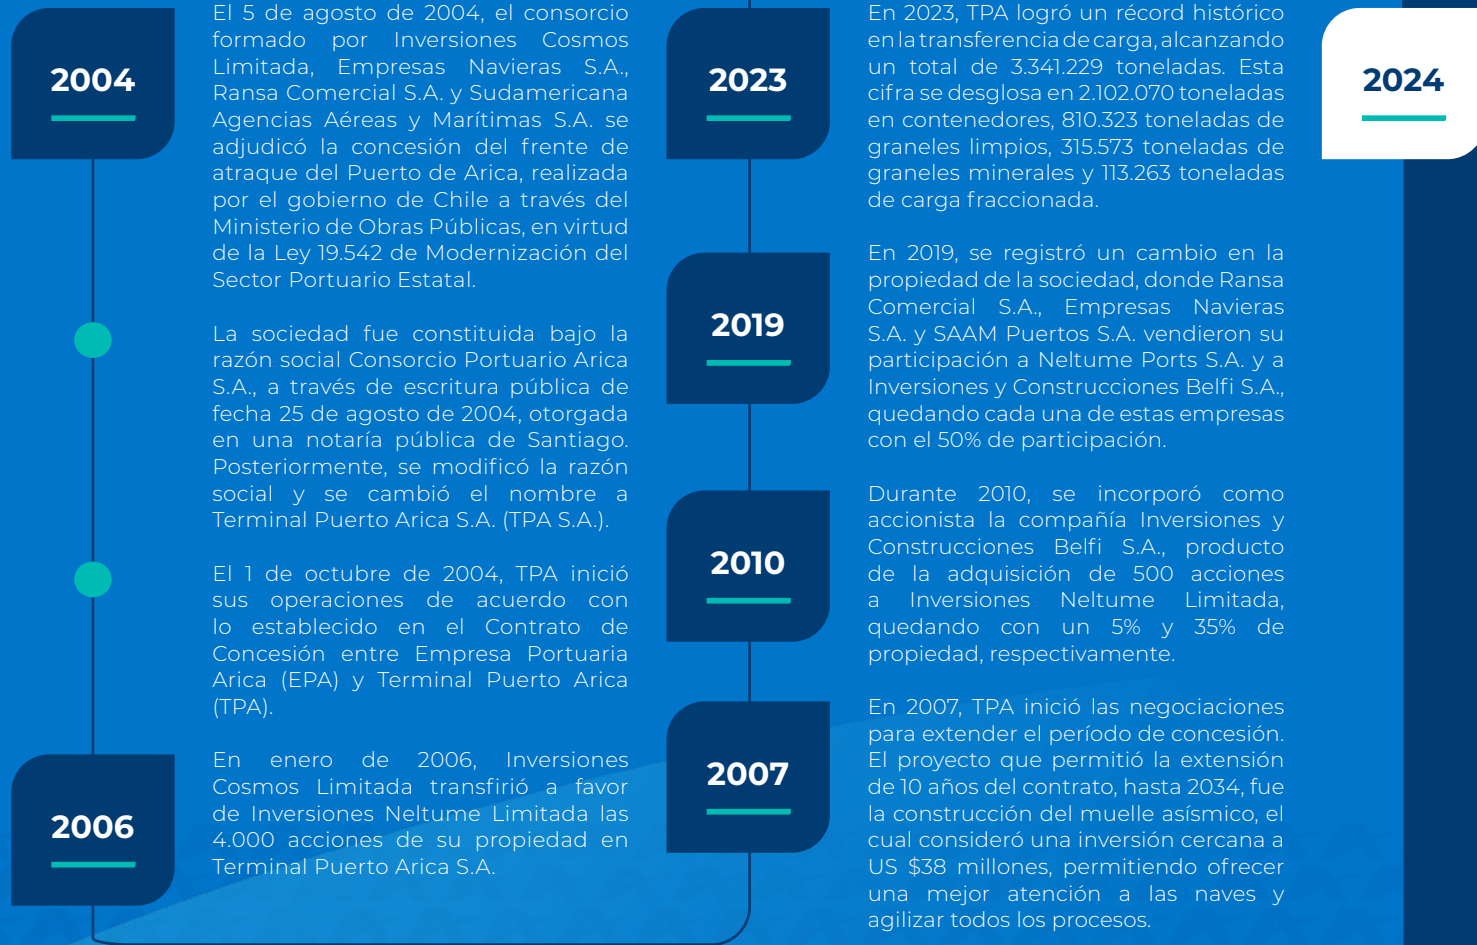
2004

El 5 de agosto de 2004, el consorcio formado por Inversiones Cosmos Limitada, Empresas Navieras S.A., Ransa Comercial S.A. y Sudamericana Agencias Aéreas y Marítimas S.A. se adjudicó la concesión del frente de atraque del Puerto de Arica, realizada por el gobierno de Chile a través del Ministerio de Obras Públicas, en virtud de la Ley 19.542 de Modernización del Sector Portuario Estatal.

La sociedad fue constituida bajo la razón social Consorcio Portuario Arica S.A., a través de escritura pública de fecha 25 de agosto de 2004, otorgada en una notaría pública de Santiago. Posteriormente, se modificó la razón social y se cambió el nombre a Terminal Puerto Arica S.A. (TPA S.A.).

El 1 de octubre de 2004, TPA inició sus operaciones de acuerdo con lo establecido en el Contrato de Concesión entre Empresa Portuaria Arica (EPA) y Terminal Puerto Arica (TPA).

2006

En enero de 2006, Inversiones Cosmos Limitada transfirió a favor de Inversiones Neltume Limitada las 4.000 acciones de su propiedad en Terminal Puerto Arica S.A.

2023

En 2023, TPA logró un récord histórico en la transferencia de carga, alcanzando un total de 3.341.229 toneladas. Esta cifra se desglosa en 2.102.070 toneladas en contenedores, 810.323 toneladas de graneles limpios, 315.573 toneladas de graneles minerales y 113.263 toneladas de carga fraccionada.

2019

En 2019, se registró un cambio en la propiedad de la sociedad, donde Ransa Comercial S.A., Empresas Navieras S.A. y SAAM Puertos S.A. vendieron su participación a Neltume Ports S.A. y a Inversiones y Construcciones Belfi S.A., quedando cada una de estas empresas con el 50% de participación.

2010

Durante 2010, se incorporó como accionista la compañía Inversiones y Construcciones Belfi S.A., producto de la adquisición de 500 acciones a Inversiones Neltume Limitada, quedando con un 5% y 35% de propiedad, respectivamente.

2007

En 2007, TPA inició las negociaciones para extender el período de concesión. El proyecto que permitió la extensión de 10 años del contrato, hasta 2034, fue la construcción del muelle asísmico, el cual consideró una inversión cercana a US $38 millones, permitiendo ofrecer una mejor atención a las naves y agilizar todos los procesos.

2024